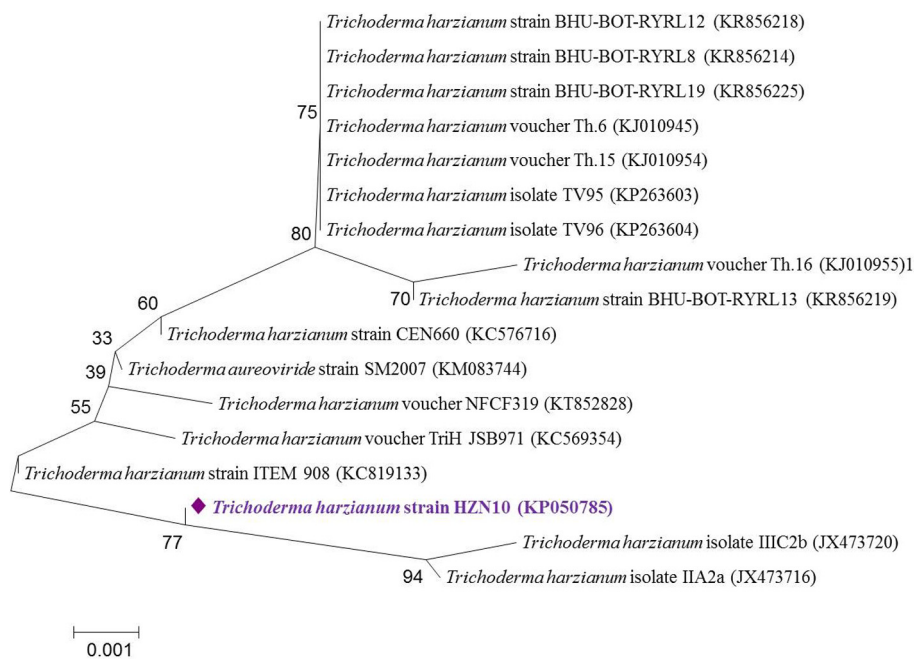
Trichoderma harzianum strain BHU-BOT-RYRL12 (KR856218)
Trichoderma harzianum strain BHU-BOT-RYRL8 (KR856214)
Trichoderma harzianum strain BHU-BOT-RYRL19 (KR856225)
75
Trichoderma harzianum voucher Th.6 (KJ010945)
Trichoderma harzianum voucher Th.15 (KJ010954)
Trichoderma harzianum isolate TV95 (KP263603)
Trichoderma harzianum isolate TV96 (KP263604)
80
Trichoderma harzianum voucher Th.16 (KJ010955)1
70 Trichoderma harzianum strain BHU-BOT-RYRL13 (KR856219)
60
33
Trichoderma harzianum strain CEN660 (KC576716)
39
Trichoderma aureoviride strain SM2007 (KM083744)
55
Trichoderma harzianum voucher NFCF319 (KT852828)
Trichoderma harzianum voucher TriH JSB971 (KC569354)
Trichoderma harzianum strain ITEM 908 (KC819133)
Trichoderma harzianum strain HZN10 (KP050785)
77
Trichoderma harzianum isolate IIIC2b (JX473720)
94 Trichoderma harzianum isolate IIA2a (JX473716)
0.001